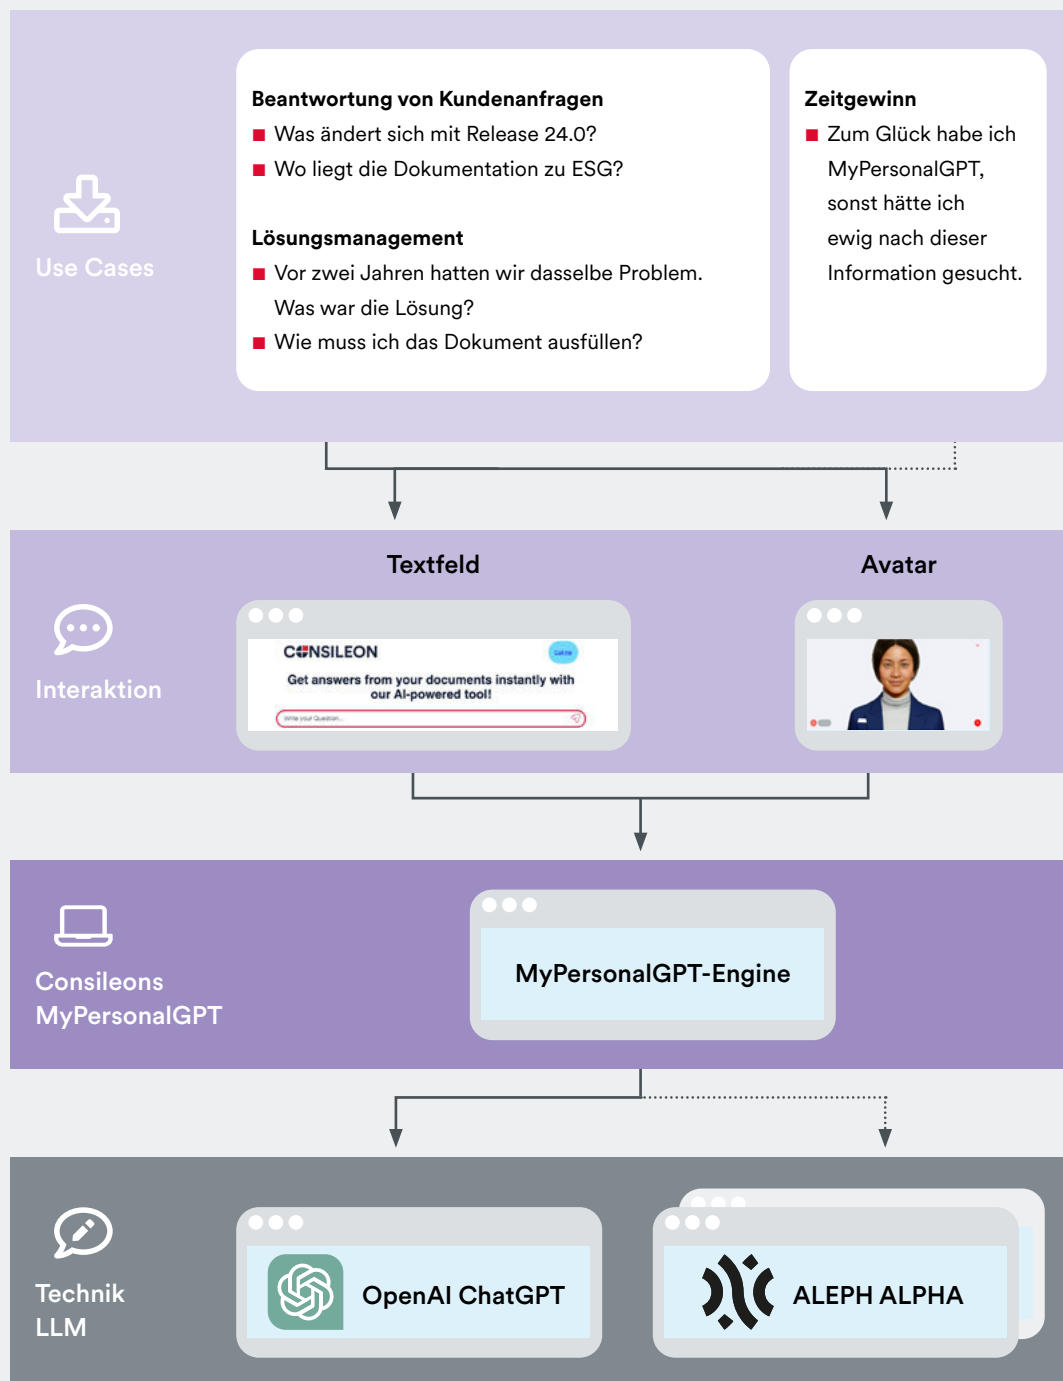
Use Cases

Beantwortung von Kundenanfragen
■ Was ändert sich mit Release 24.0?
■ Wo liegt die Dokumentation zu ESG?

Lösungsmanagement
■ Vor zwei Jahren hatten wir dasselbe Problem. Was war die Lösung?
■ Wie muss ich das Dokument ausfüllen?

Zeitgewinn
■ Zum Glück habe ich MyPersonalGPT, sonst hätte ich ewig nach dieser Information gesucht.

Interaktion

Textfeld

CONSILEON
Get answers from your documents instantly with our AI-powered tool!
Write your Question...

Avatar

Consileons MyPersonalGPT

MyPersonalGPT-Engine

Technik LLM

OpenAI ChatGPT

ALEPH ALPHA